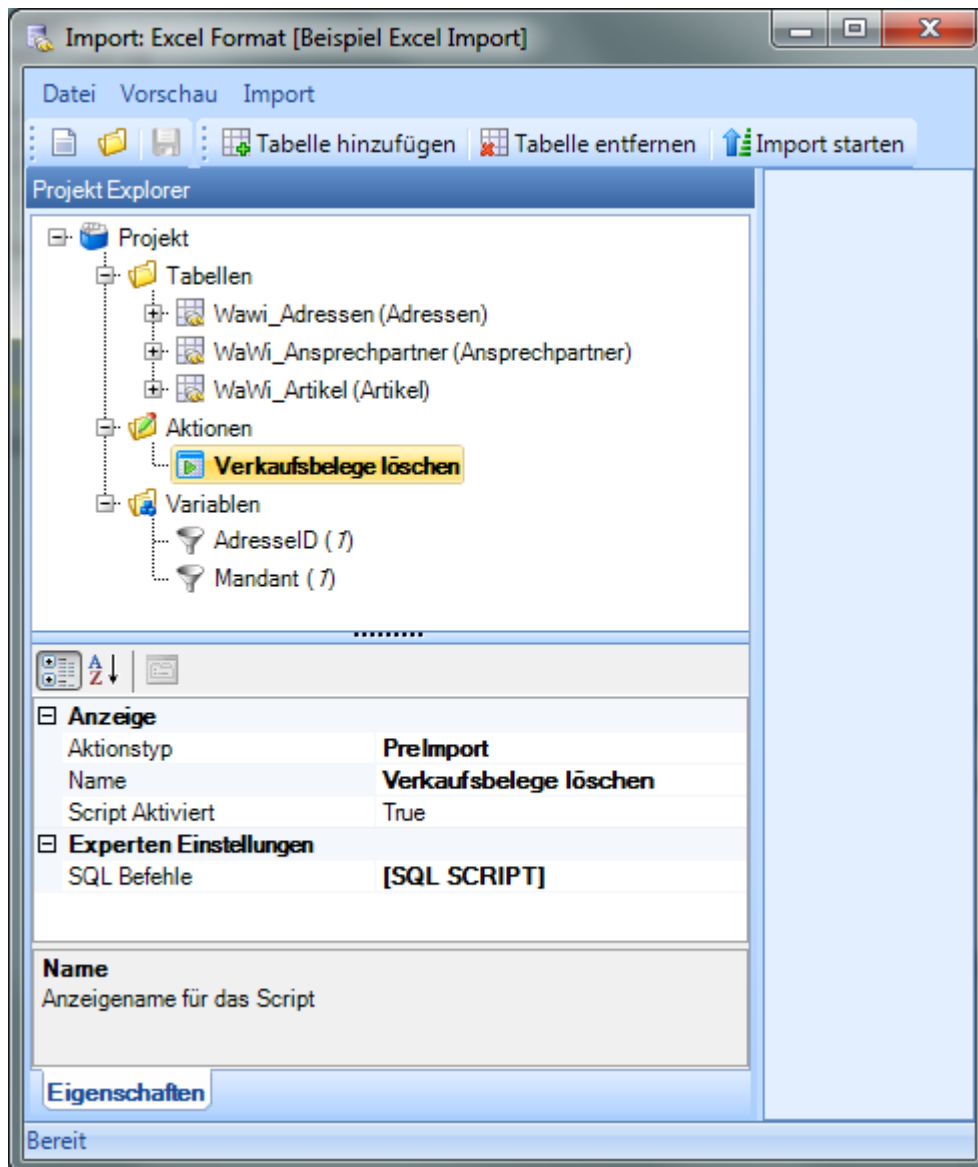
Import: Excel Format [Beispiel Excel Import]

Datei Vorschau Import

Tabelle hinzufügen Tabelle entfernen Import starten

Projekt Explorer

Projekt
Tabellen
Wawi_Adressen (Adressen)
WaWi_Ansprechpartner (Ansprechpartner)
WaWi_Artikel (Artikel)
Aktionen
Verkaufsbelege löschen
Variablen
AdresseID (1)
Mandant (1)

| Anzeige | |
|---|---|
| Aktionstyp | PreImport |
| Name | Verkaufsbelege löschen |
| Script Aktiviert | True |
| Experten Einstellungen | |
| SQL Befehle | [SQL SCRIPT] |

Name
Anzeigename für das Script

Eigenschaften

Bereit